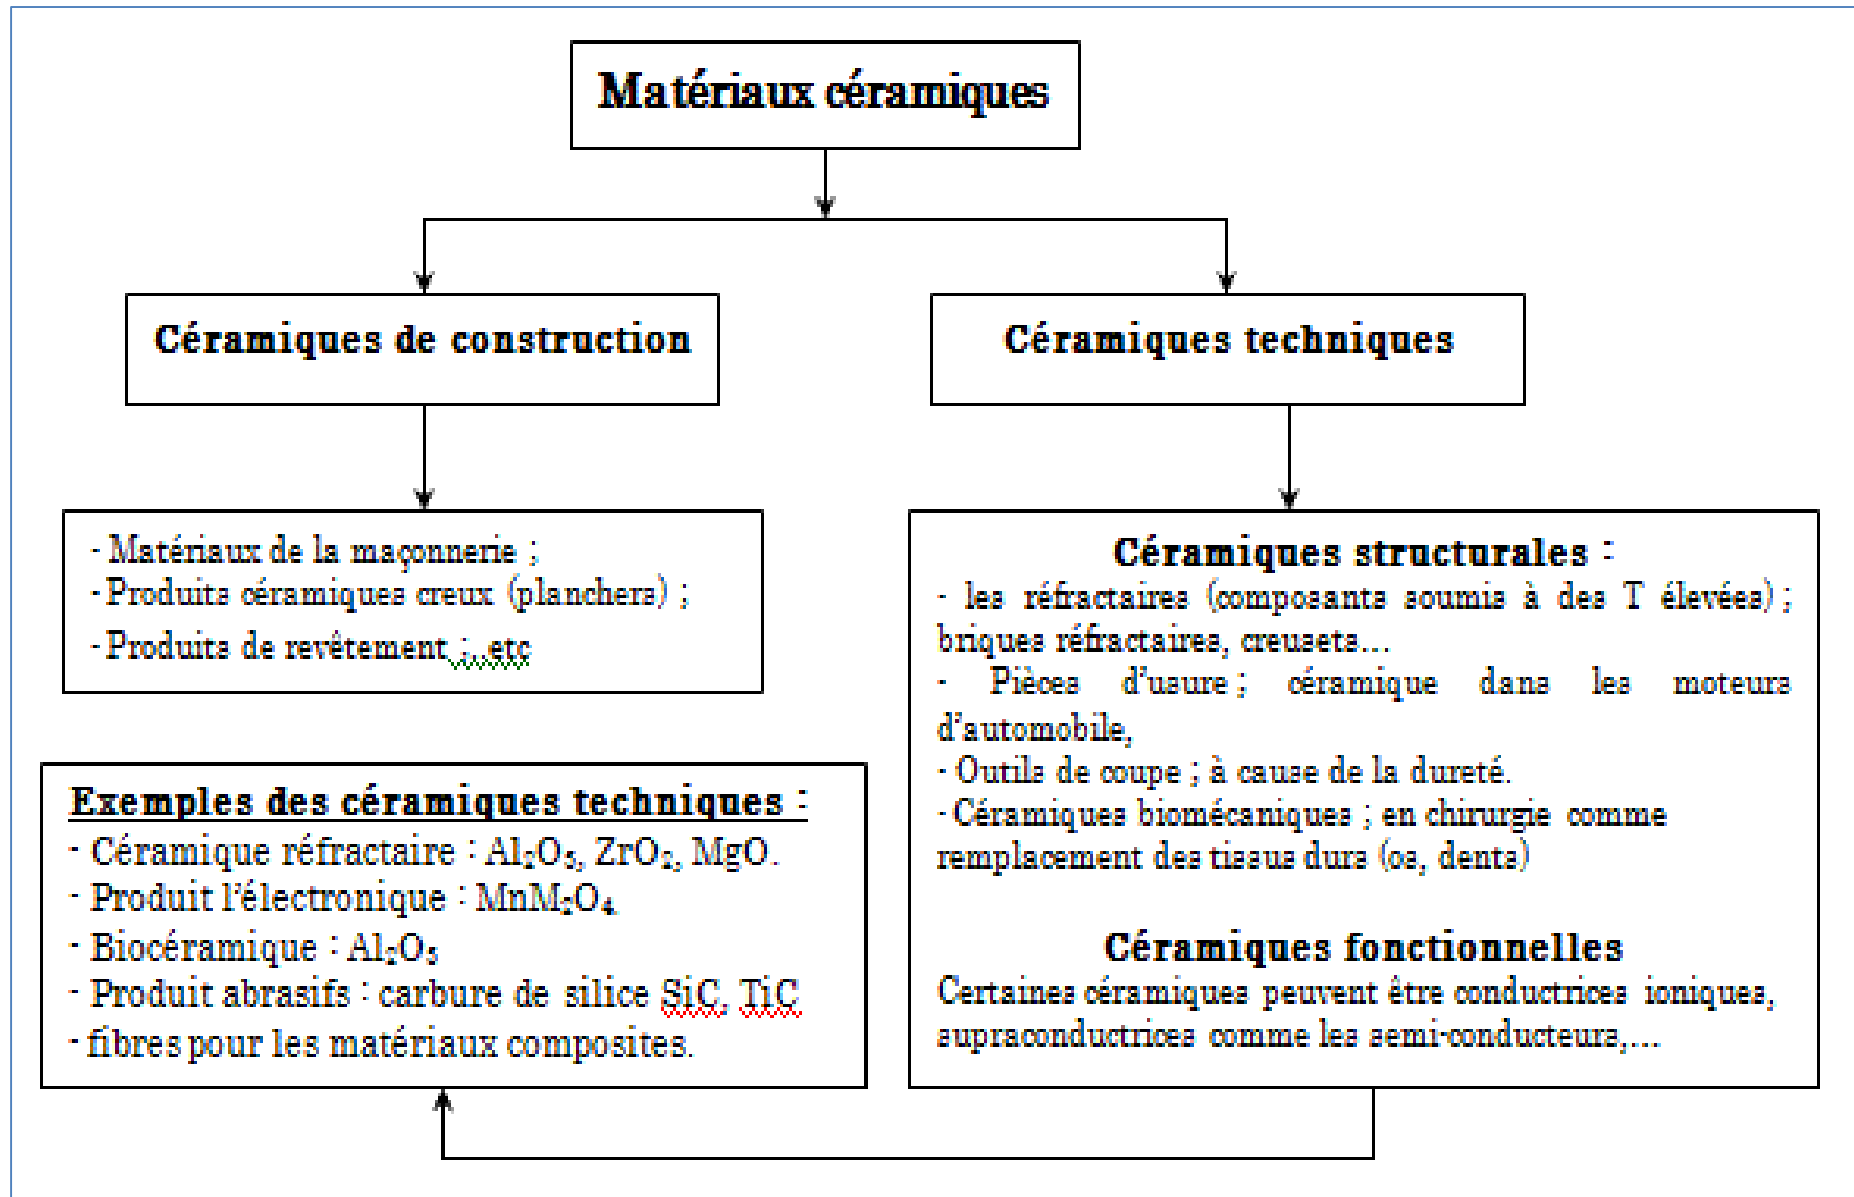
Matériaux céramiques

Céramiques de construction

Céramiques techniques

- Matériaux de la maçonnerie ;
- Produits céramiques creux (planchers) ;
- Produits de revêtement ;..etc

Céramiques structurales :
- les réfractaires (composants soumis à des T élevées) ; briques réfractaires, creusets...
- Pièces d'usure ; céramique dans les moteurs d'automobile,
- Outils de coupe ; à cause de la dureté.
- Céramiques biomécaniques ; en chirurgie comme remplacement des tissus durs (os, dents)

Céramiques fonctionnelles
Certaines céramiques peuvent être conductrices ioniques, supraconductrices comme les semi-conducteurs,...

Exemples des céramiques techniques :
- Céramique réfractaire : $Al_2O_3$, $ZrO_2$, MgO.
- Produit l'électronique : $MnM_2O_4$
- Biocéramique : $Al_2O_3$
- Produit abrasifs : carbure de silice SiC, TiC
- fibres pour les matériaux composites.